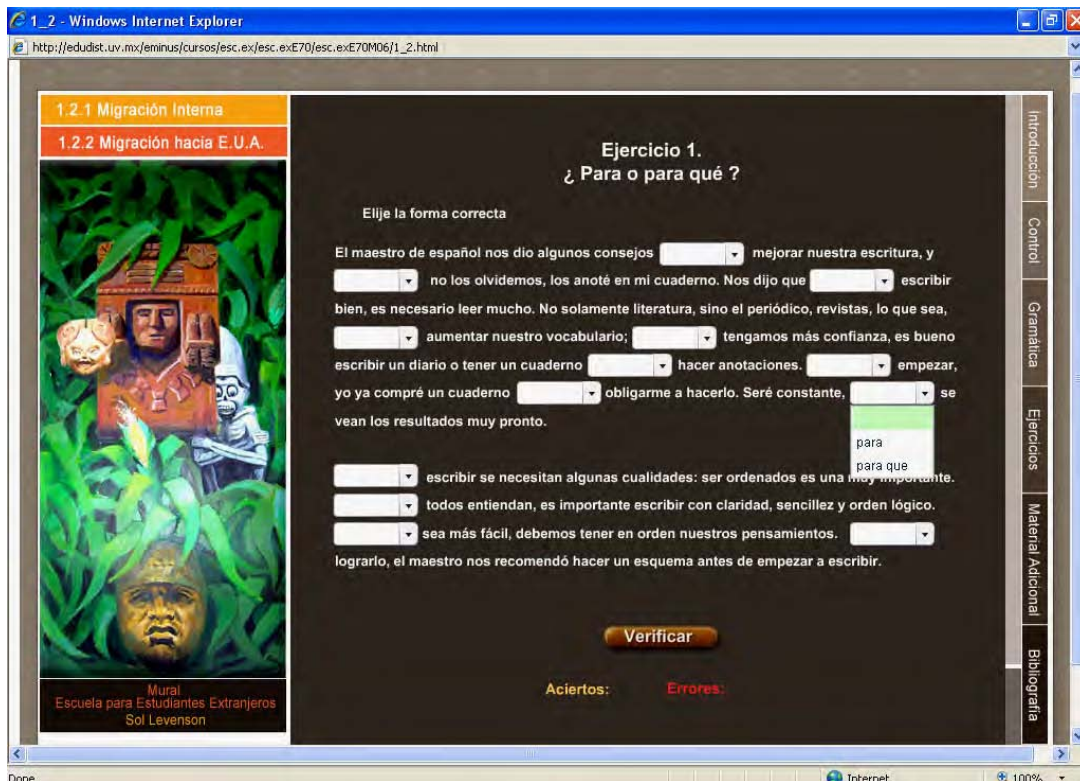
1_2 - Windows Internet Explorer

http://edudist.uv.mx/eminus/cursos/esc.ex/esc.exE70/esc.exE70M06/1_2.html

1.2.1 Migración Interna
1.2.2 Migración hacia E.U.A.

Mural
Escuela para Estudiantes Extranjeros
Sol Levenson

Ejercicio 1.
¿ Para o para qué ?

Elije la forma correcta

El maestro de español nos dio algunos consejos [ ] mejorar nuestra escritura, y [ ] no los olvidemos, los anoté en mi cuaderno. Nos dijo que [ ] escribir bien, es necesario leer mucho. No solamente literatura, sino el periódico, revistas, lo que sea, [ ] aumentar nuestro vocabulario; [ ] tengamos más confianza, es bueno escribir un diario o tener un cuaderno [ ] hacer anotaciones. [ ] empezar, yo ya compré un cuaderno [ ] obligarme a hacerlo. Seré constante, [ ] se vean los resultados muy pronto.

para
para que

[ ] escribir se necesitan algunas cualidades: ser ordenados es una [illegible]nte. [ ] todos entiendan, es importante escribir con claridad, sencillez y orden lógico. [ ] sea más fácil, debemos tener en orden nuestros pensamientos. [ ] lograrlo, el maestro nos recomendó hacer un esquema antes de empezar a escribir.

Verificar

Aciertos: Errores:

Introducción
Control
Gramática
Ejercicios
Material Adicional
Bibliografía

Done
Internet
100%